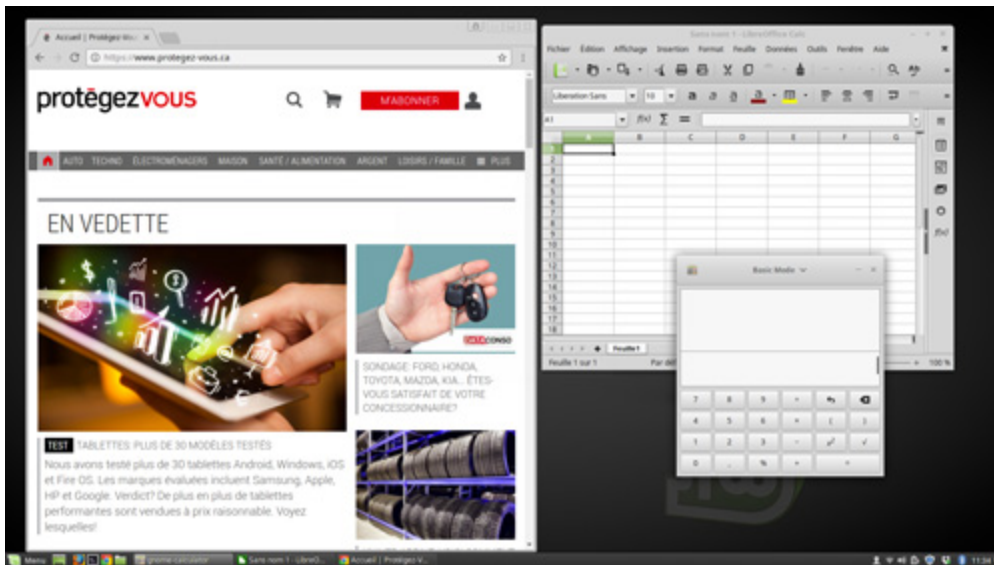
Accueil | Protégez-Vous ×

https://www.protegez-vous.ca

protégezvous

M'ABONNER

AUTO TECHNO ÉLECTROMÉNAGERS MAISON SANTÉ / ALIMENTATION ARGENT LOISIRS / FAMILLE PLUS

EN VEDETTE

TEST TABLETTES: PLUS DE 30 MODÈLES TESTÉS

Nous avons testé plus de 30 tablettes Android, Windows, iOS et Fire OS. Les marques évaluées incluent Samsung, Apple, HP et Google. Verdict? De plus en plus de tablettes performantes sont vendues à prix raisonnable. Voyez lesquelles!

DATACONSO

SONDAGE: FORD, HONDA, TOYOTA, MAZDA, KIA... ÊTES-VOUS SATISFAIT DE VOTRE CONCESSIONNAIRE?

Sans nom 1 - LibreOffice Calc

Fichier Édition Affichage Insertion Format Feuille Données Outils Fenêtre Aide

Liberation Sans 10

A1

A B C D E F G

1 2 3 4 5 6 7 8 9 10 11 12 13 14 15 16 17 18

Feuille1

Feuille 1 sur 1 Par déf 100 %

Basic Mode

7 8 9 ÷
4 5 6 × ( )
1 2 3 − $x^2$ √
0 , % + =

Menu gnome-calculator Sans nom 1 - LibreO... Accueil | Protégez-V... 11:34